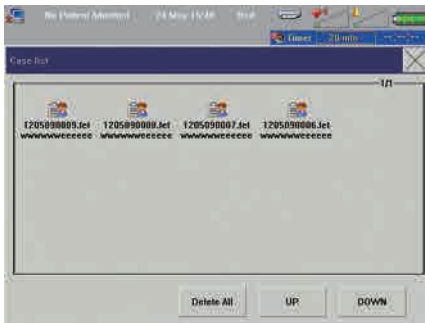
No Patient Admitted 24 May 15:46 Bed

Timer 20 min

Case list

1/1

1205090009.fet
wwwwwweeeeee

1205090008.fet
wwwwwweeeeee

1205090007.fet
wwwwwweeeeee

1205090006.fet
wwwwwweeeeee

Delete All

UP

DOWN